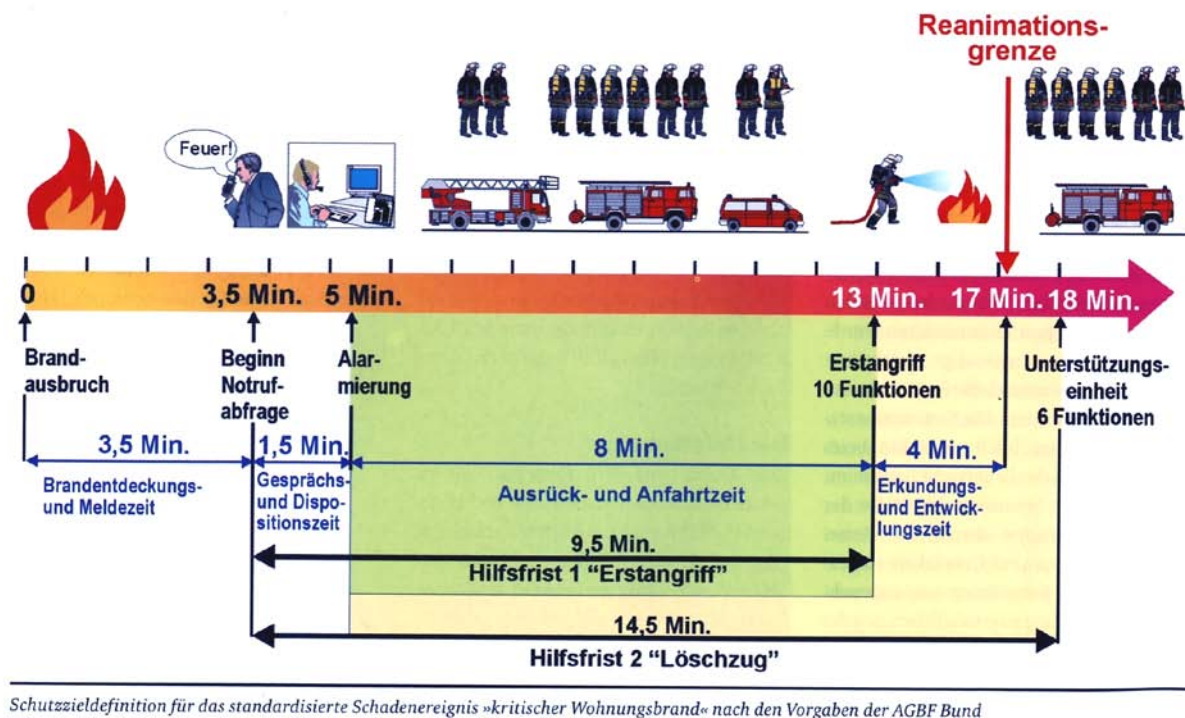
Reanimations-
grenze

Feuer!

0

3,5 Min.

5 Min.

13 Min.

17 Min.

18 Min.

Brand-
ausbruch

Beginn Notruf-
abfrage

Alar-
mierung

Erstangriff
10 Funktionen

Unterstützungs-
einheit
6 Funktionen

3,5 Min.

Brandentdeckungs- und Meldezeit

1,5 Min.

Gesprächs- und Dispositionszeit

8 Min.

Ausrück- und Anfahrtzeit

4 Min.

Erkundungs- und Entwicklungszeit

9,5 Min.

Hilfsfrist 1 "Erstangriff"

14,5 Min.

Hilfsfrist 2 "Löschzug"

Schutzzieldefinition für das standardisierte Schadenereignis »kritischer Wohnungsbrand« nach den Vorgaben der AGBF Bund